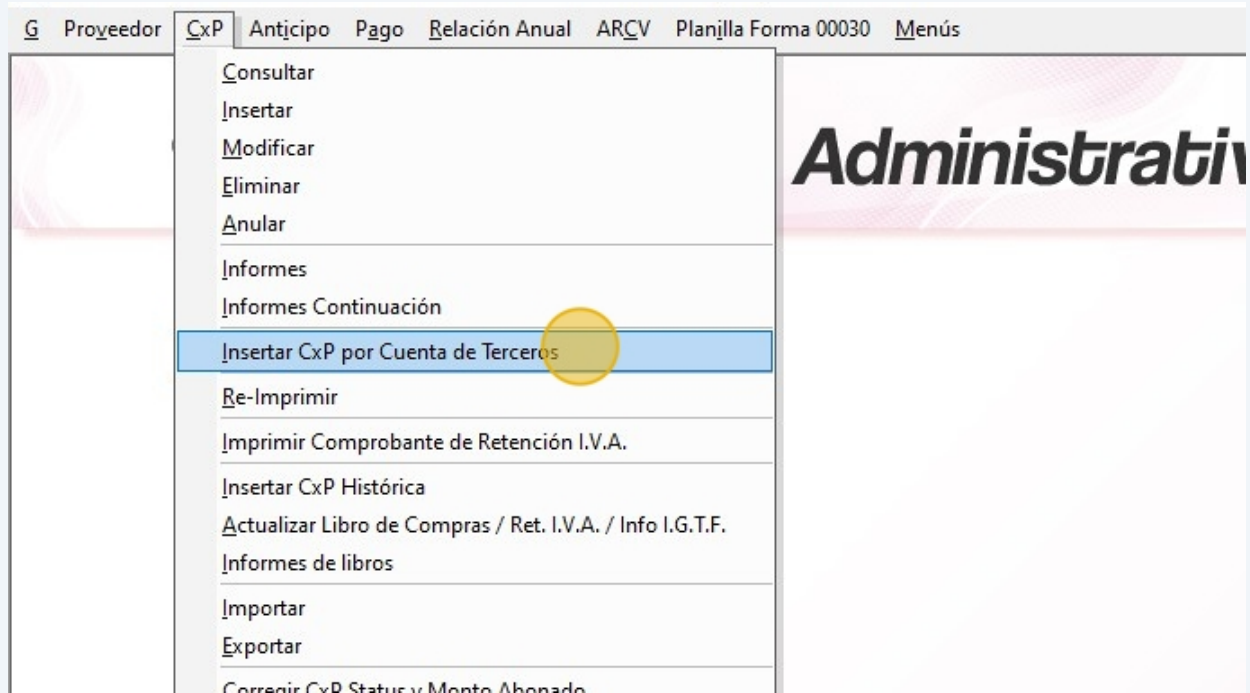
G Proveedor CxP Anticipo Pago Relación Anual ARCV Planilla Forma 00030 Menús

Consultar
Insertar
Modificar
Eliminar
Anular
Informes
Informes Continuación
Insertar CxP por Cuenta de Terceros
Re-Imprimir
Imprimir Comprobante de Retención I.V.A.
Insertar CxP Histórica
Actualizar Libro de Compras / Ret. I.V.A. / Info I.G.T.F.
Informes de libros
Importar
Exportar
Corregir CxP Status y Monto Abonado

Administrativ